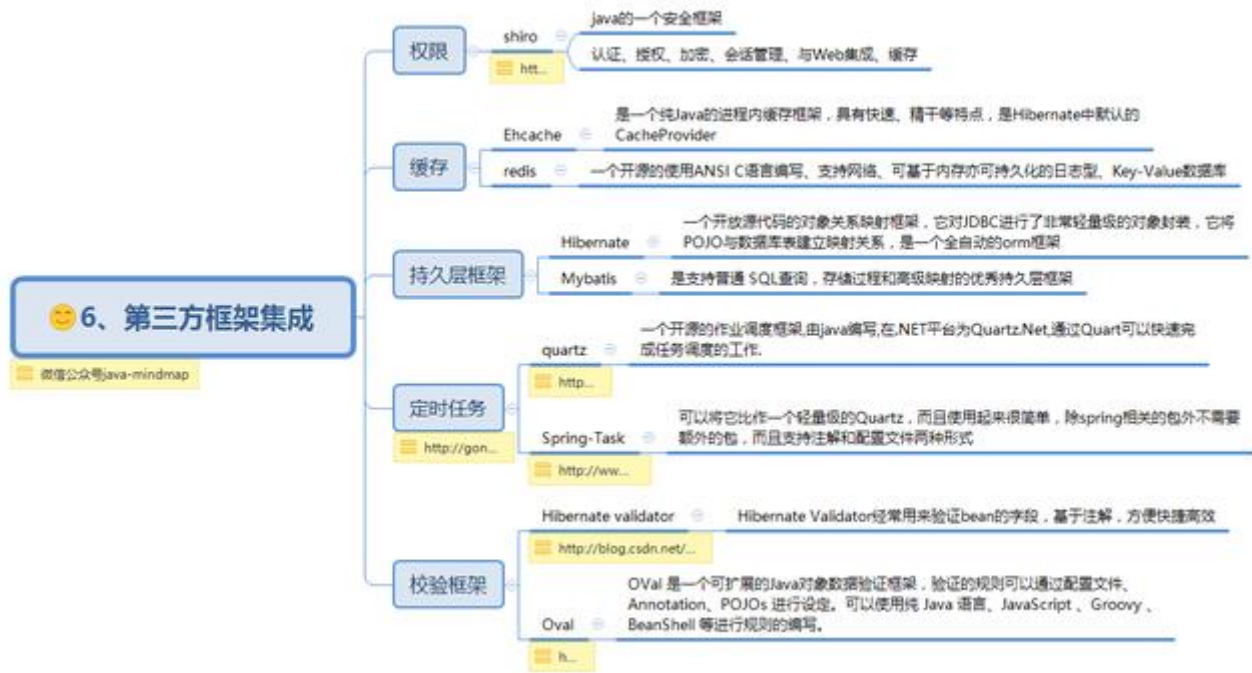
6、第三方框架集成

微信公众号java-mindmap

权限

shiro

htt...

java的一个安全框架

认证、授权、加密、会话管理、与Web集成、缓存

缓存

Ehcache

是一个纯Java的进程内缓存框架，具有快速、精干等特点，是Hibernate中默认的CacheProvider

redis

一个开源的使用ANSI C语言编写、支持网络、可基于内存亦可持久化的日志型、Key-Value数据库

持久层框架

Hibernate

一个开放源代码的对象关系映射框架，它对JDBC进行了非常轻量级的对象封装，它将POJO与数据库表建立映射关系，是一个全自动的orm框架

Mybatis

是支持普通 SQL查询，存储过程和高级映射的优秀持久层框架

定时任务

http://gon...

quartz

http...

一个开源的作业调度框架,由java编写,在.NET平台为Quartz.Net,通过Quart可以快速完成任务调度的工作.

Spring-Task

http://ww...

可以将它比作一个轻量级的Quartz，而且使用起来很简单，除spring相关的包外不需要额外的包，而且支持注解和配置文件两种形式

校验框架

Hibernate validator

http://blog.csdn.net/...

Hibernate Validator经常用来验证bean的字段，基于注解，方便快捷高效

Oval

h...

OVal 是一个可扩展的Java对象数据验证框架，验证的规则可以通过配置文件、Annotation、POJOs 进行设定。可以使用纯 Java 语言、JavaScript 、Groovy 、BeanShell 等进行规则的编写。